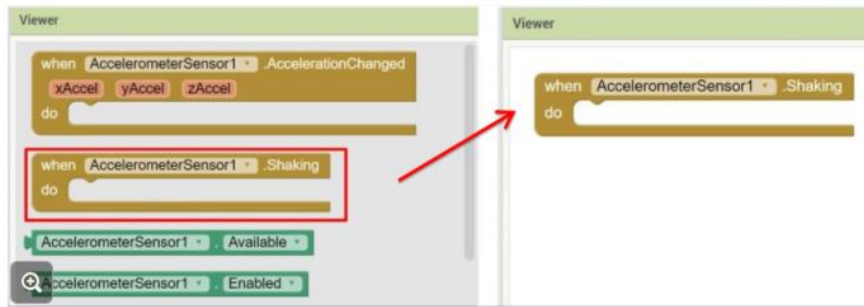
Viewer

when AccelerometerSensor1 .AccelerationChanged
xAccel yAccel zAccel
do

when AccelerometerSensor1 .Shaking
do

AccelerometerSensor1 . Available

AccelerometerSensor1 . Enabled

Viewer

when AccelerometerSensor1 .Shaking
do